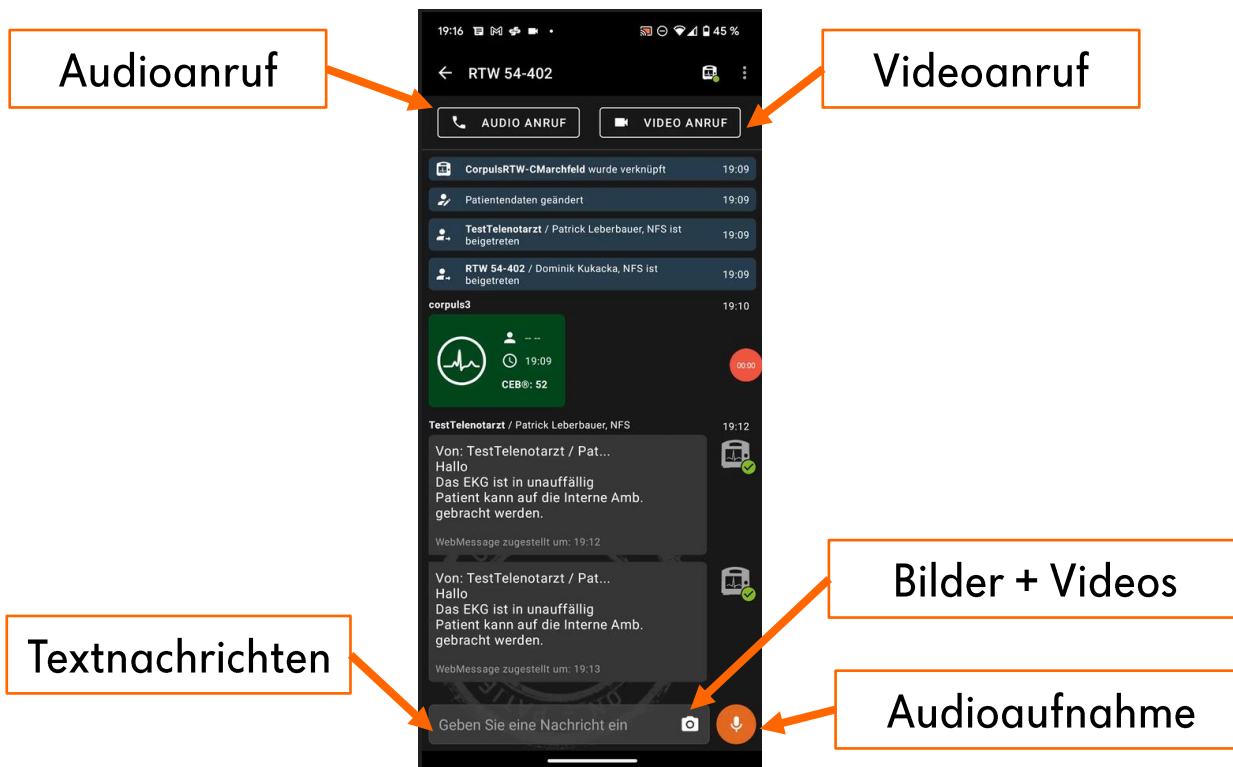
19:16 45 %

Audioanruf

RTW 54-402

Videoanruf

AUDIO ANRUF

VIDEO ANRUF

CorpulsRTW-CMarchfeld wurde verknüpft 19:09

Patientendaten geändert 19:09

TestTelenotarzt / Patrick Leberbauer, NFS ist beigetreten 19:09

RTW 54-402 / Dominik Kukacka, NFS ist beigetreten 19:09

corpuls3 19:10

-- --

19:09

CEB®: 52

00:00

TestTelenotarzt / Patrick Leberbauer, NFS 19:12

Von: TestTelenotarzt / Pat...
Hallo
Das EKG ist in unauffällig
Patient kann auf die Interne Amb. gebracht werden.

WebMessage zugestellt um: 19:12

Bilder + Videos

Von: TestTelenotarzt / Pat...
Hallo
Das EKG ist in unauffällig
Patient kann auf die Interne Amb. gebracht werden.

WebMessage zugestellt um: 19:13

Textnachrichten

Audioaufnahme

Geben Sie eine Nachricht ein